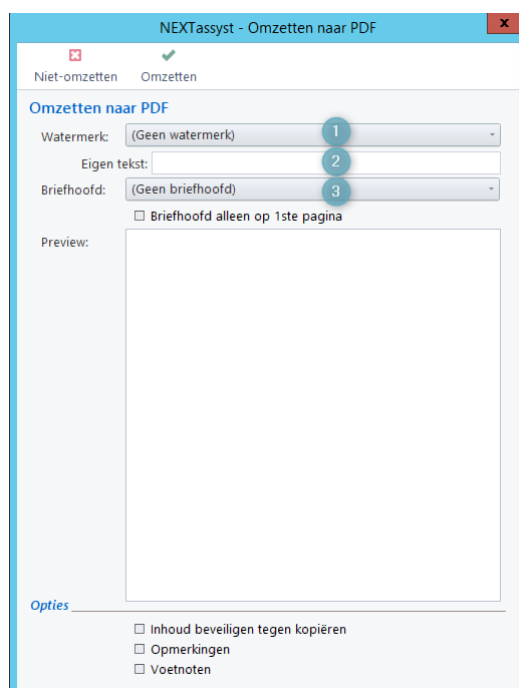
NEXTassyst - Omzetten naar PDF

x

Niet-omzetten Omzetten

Omzetten naar PDF

Watermerk: (Geen watermerk) 1

Eigen tekst: 2

Briefhoofd: (Geen briefhoofd) 3

☐ Briefhoofd alleen op 1ste pagina

Preview:

Opties

☐ Inhoud beveiligen tegen kopiëren
☐ Opmerkingen
☐ Voetnoten